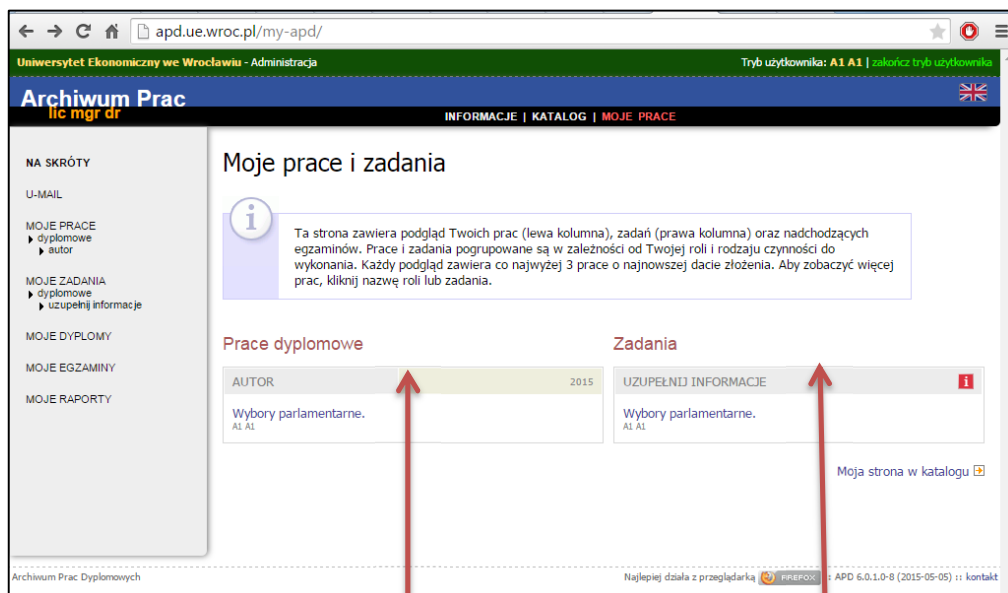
apd.ue.wroc.pl/my-apd/

Uniwersytet Ekonomiczny we Wrocławiu - Administracja

Tryb użytkownika: A1 A1 | zakończ tryb użytkownika

Archiwum Prac
lic mgr dr

INFORMACJE | KATALOG | MOJE PRACE

NA SKRÓTY

U-MAIL

MOJE PRACE
dyplomowe
autor

MOJE ZADANIA
dyplomowe
uzupełnij informacje

MOJE DYPLOMY

MOJE EGZAMINY

MOJE RAPORTY

Moje prace i zadania

Ta strona zawiera podgląd Twoich prac (lewa kolumna), zadań (prawa kolumna) oraz nadchodzących egzaminów. Prace i zadania pogrupowane są w zależności od Twojej roli i rodzaju czynności do wykonania. Każdy podgląd zawiera co najwyżej 3 prace o najnowszej dacie złożenia. Aby zobaczyć więcej prac, kliknij nazwę roli lub zadania.

Prace dyplomowe

AUTOR 2015

Wybory parlamentarne.
A1 A1

Zadania

UZUPEŁNIJ INFORMACJE

Wybory parlamentarne.
A1 A1

Moja strona w katalogu

Archiwum Prac Dyplomowych

Najlepiej działa z przeglądarką FIREFOX :: APD 6.0.1.0-8 (2015-05-05) :: kontakt